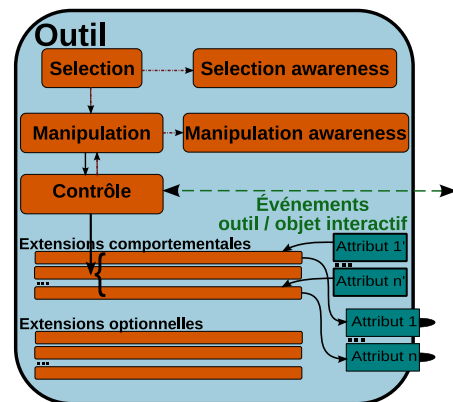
Outil

Selection

Selection awareness

Manipulation

Manipulation awareness

Contrôle

Événements outil / objet interactif

Extensions comportementales

Attribut 1'

...

Attribut n'

...

Extensions optionnelles

Attribut 1

...

Attribut n

...